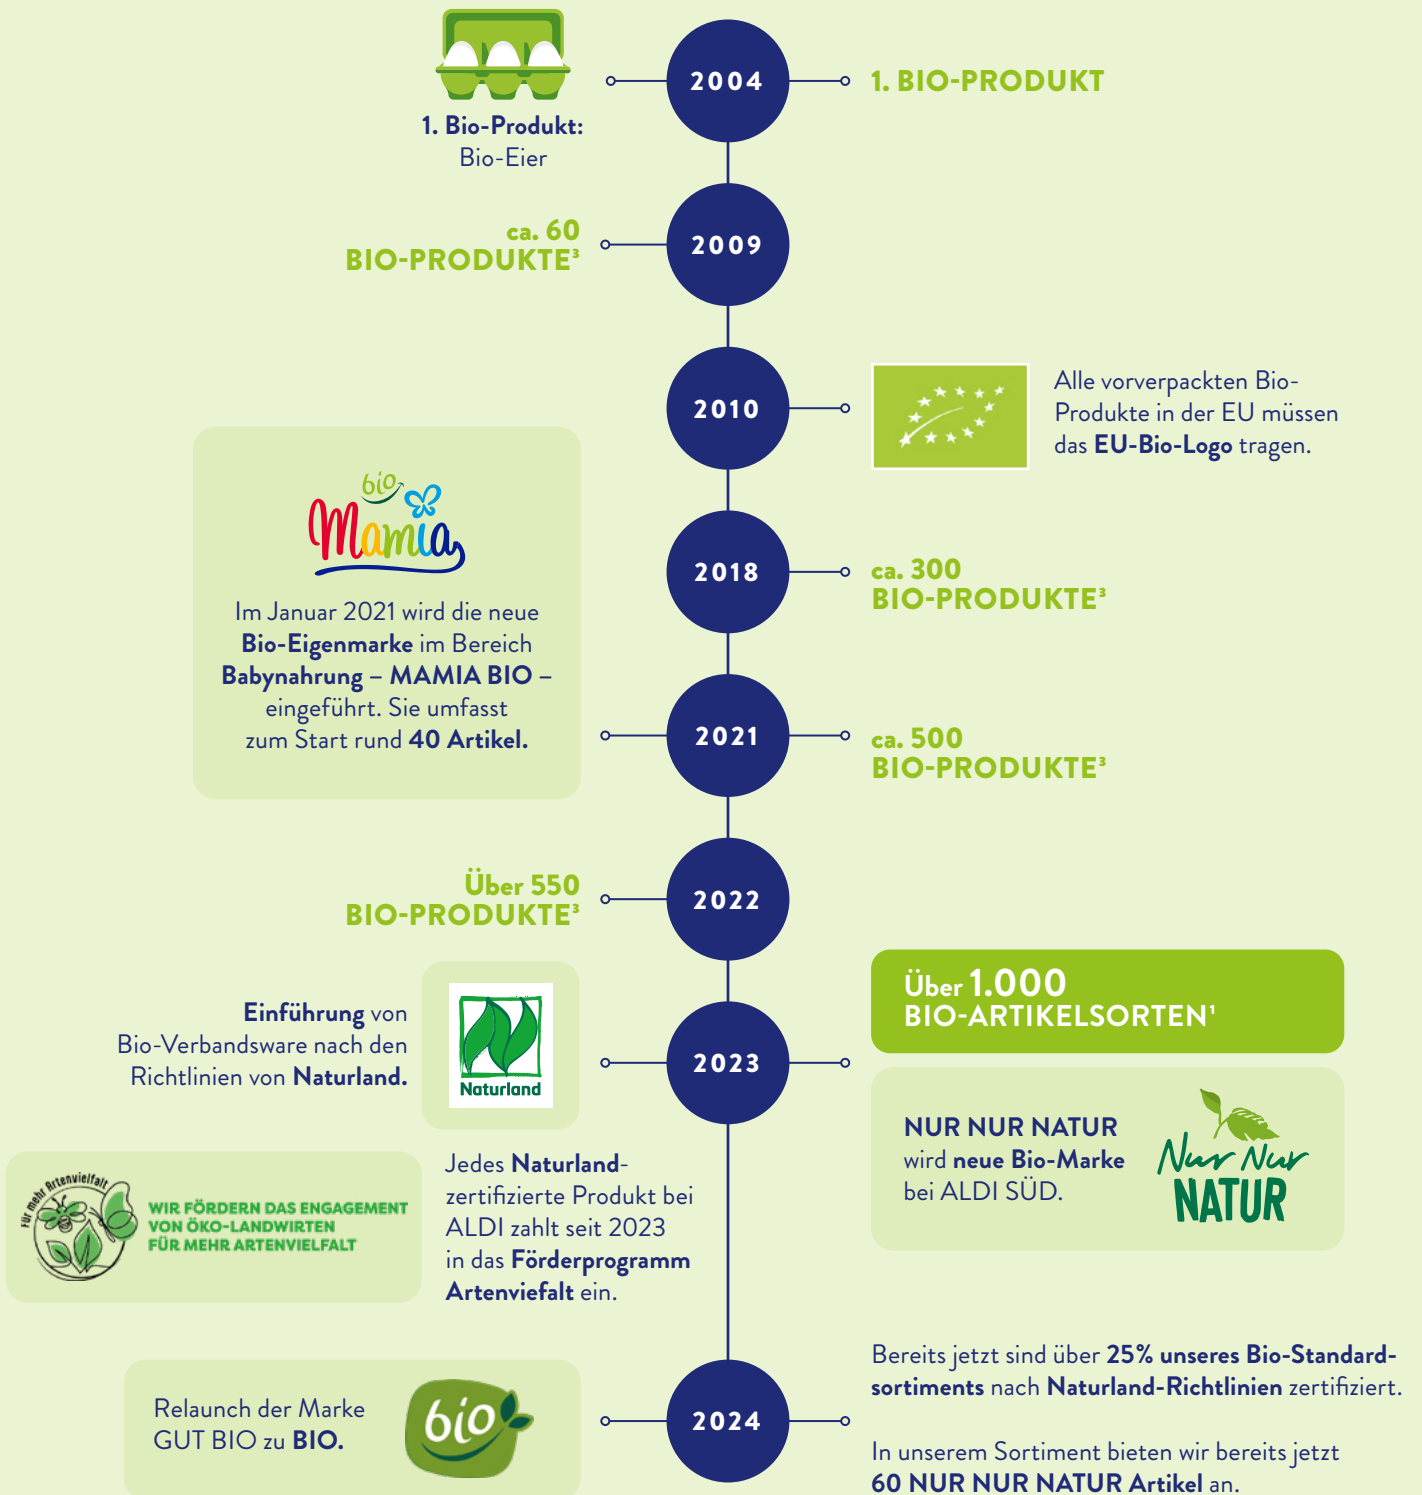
1. Bio-Produkt:
Bio-Eier

2004

1. BIO-PRODUKT

ca. 60
BIO-PRODUKTE³

2009

2010

Alle vorverpackten Bio-Produkte in der EU müssen das EU-Bio-Logo tragen.

bio
Mamia

Im Januar 2021 wird die neue Bio-Eigenmarke im Bereich Babynahrung – MAMIA BIO – eingeführt. Sie umfasst zum Start rund 40 Artikel.

2018

ca. 300
BIO-PRODUKTE³

2021

ca. 500
BIO-PRODUKTE³

Über 550
BIO-PRODUKTE³

2022

Einführung von Bio-Verbandsware nach den Richtlinien von Naturland.

Naturland

2023

Über 1.000
BIO-ARTIKELSORTEN¹

NUR NUR NATUR
wird neue Bio-Marke bei ALDI SÜD.

Nur Nur
NATUR

Für mehr Artenvielfalt

WIR FÖRDERN DAS ENGAGEMENT VON ÖKO-LANDWIRTEN FÜR MEHR ARTENVIELFALT

Jedes Naturland-zertifizierte Produkt bei ALDI zahlt seit 2023 in das Förderprogramm Artenviefalt ein.

Bereits jetzt sind über 25% unseres Bio-Standardsortiments nach Naturland-Richtlinien zertifiziert.

Relaunch der Marke GUT BIO zu BIO.

bio

2024

In unserem Sortiment bieten wir bereits jetzt 60 NUR NUR NATUR Artikel an.